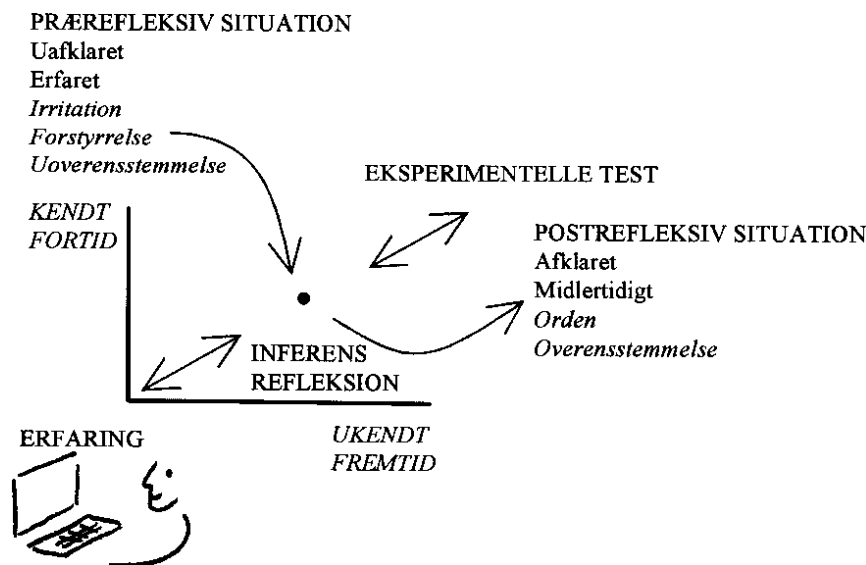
PRÆREFLEKSIV SITUATION
Uafklaret
Erfaret
*Irritation*
*Forstyrrelse*
*Uoverensstemmelse*

EKSPERIMENTELLE TEST

*KENDT*
*FORTID*

POSTREFLEKSIV SITUATION
Afklaret
Midlertidigt
*Orden*
*Overensstemmelse*

INFERENS
REFLEKSION

ERFARING

*UKENDT*
*FREMTID*